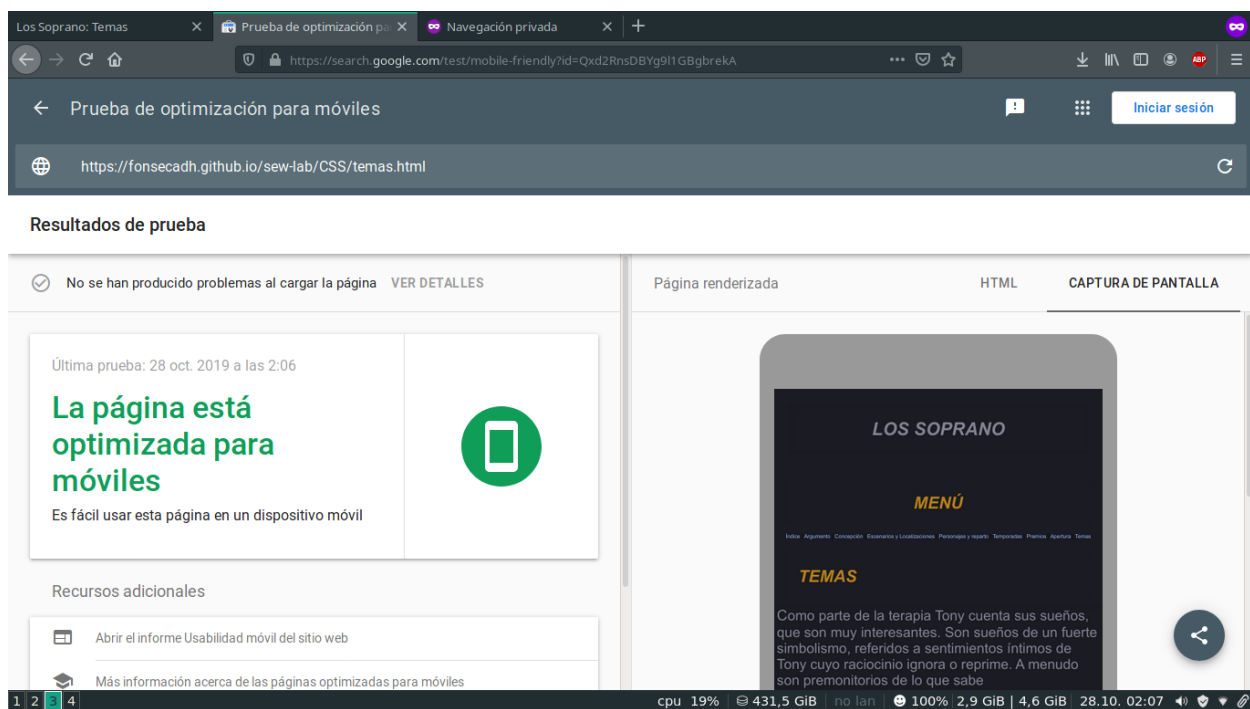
Los Soprano: Temas ×
Prueba de optimización pa ×
Navegación privada ×

https://search.google.com/test/mobile-friendly?id=Qxd2RnsDBYg9I1GBgbrekA

Prueba de optimización para móviles
Iniciar sesión

https://fonsecadh.github.io/sew-lab/CSS/temas.html

Resultados de prueba

No se han producido problemas al cargar la página VER DETALLES

Página renderizada HTML CAPTURA DE PANTALLA

Última prueba: 28 oct. 2019 a las 2:06

La página está optimizada para móviles

Es fácil usar esta página en un dispositivo móvil

Recursos adicionales

Abrir el informe Usabilidad móvil del sitio web

Más información acerca de las páginas optimizadas para móviles

LOS SOPRANO

MENÚ

Índice Argumento Concepción Escenarios y Localizaciones Personajes y reparto Temporadas Premios Apertura Temas

TEMAS

Como parte de la terapia Tony cuenta sus sueños, que son muy interesantes. Son sueños de un fuerte simbolismo, referidos a sentimientos íntimos de Tony cuyo raciocinio ignora o reprime. A menudo son premonitorios de lo que sabe

1 2 3 4
cpu 19% 431,5 GiB no lan 100% 2,9 GiB | 4,6 GiB 28.10. 02:07